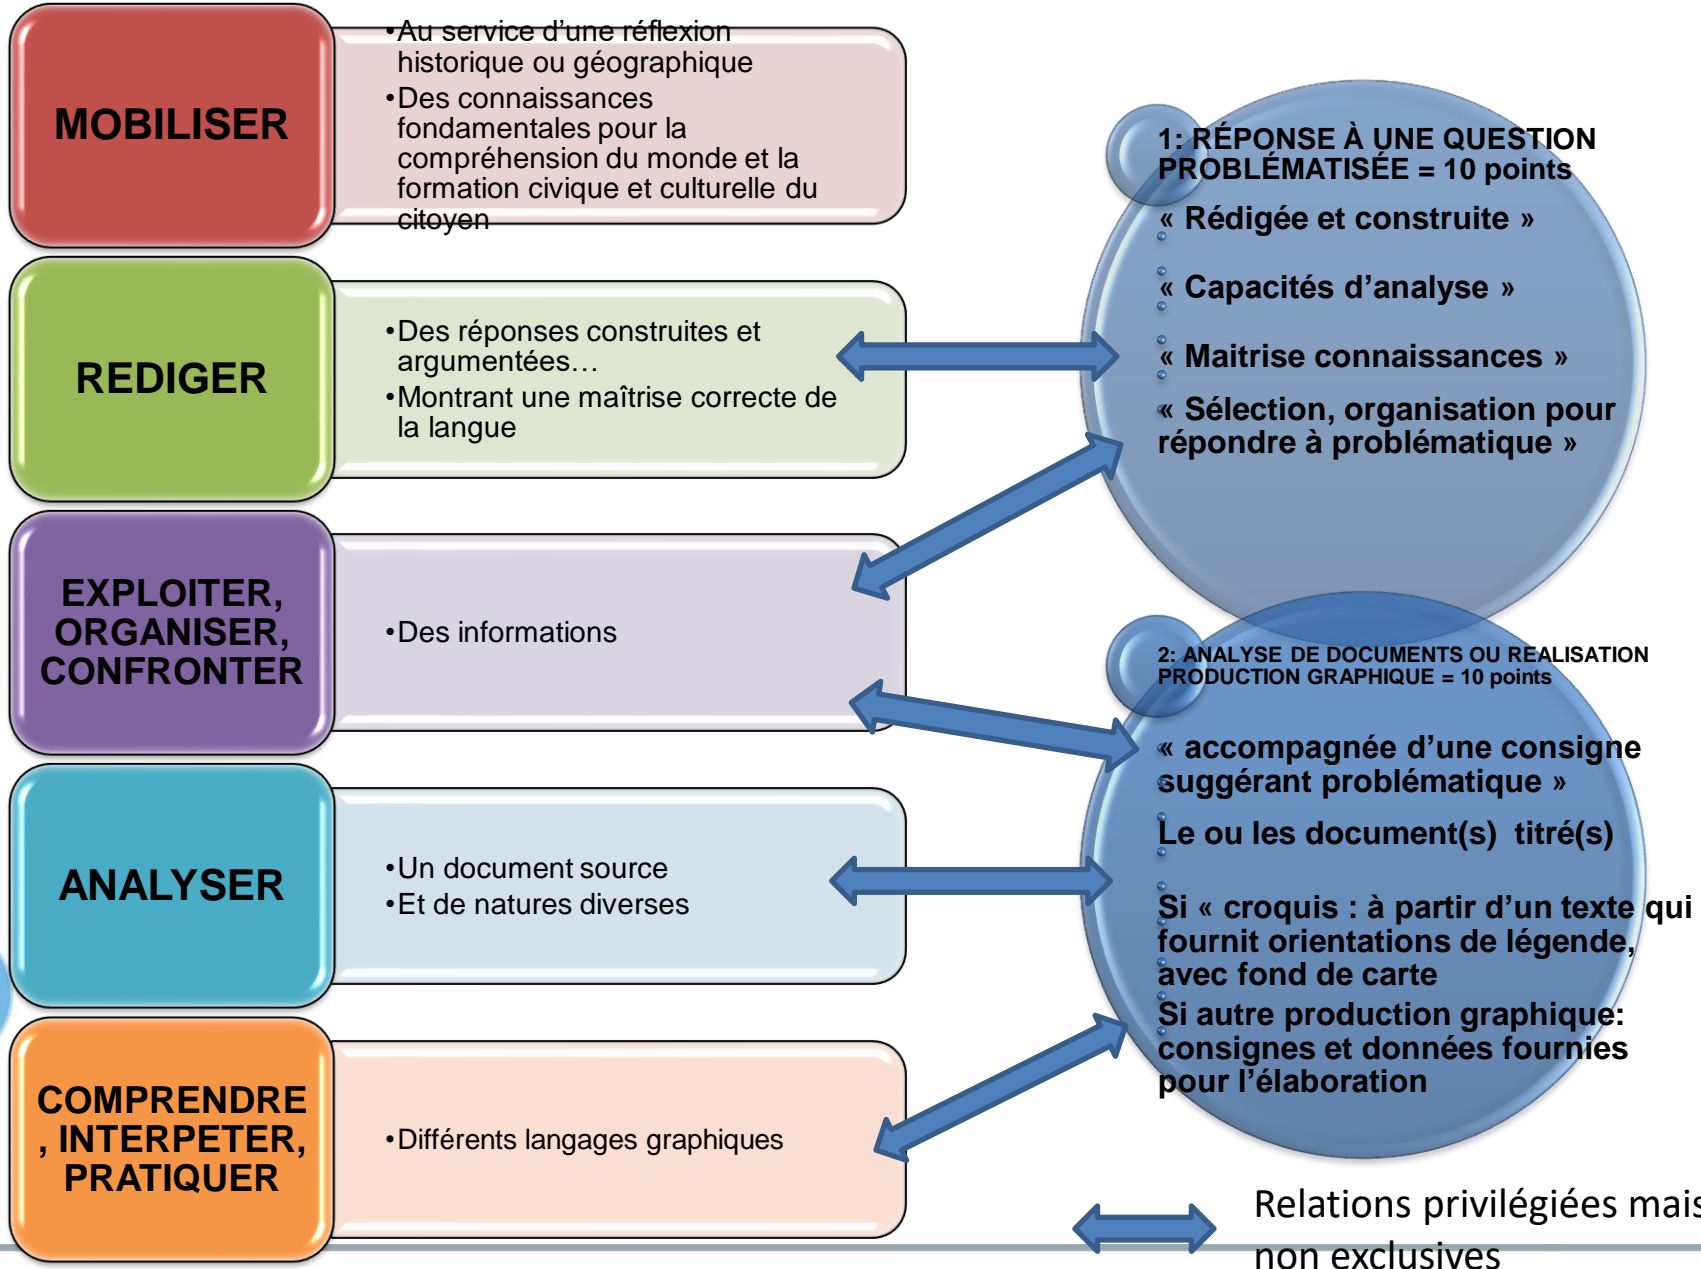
MOBILISER

•Au service d'une réflexion historique ou géographique
•Des connaissances fondamentales pour la compréhension du monde et la formation civique et culturelle du citoyen

REDIGER

•Des réponses construites et argumentées…
•Montrant une maîtrise correcte de la langue

EXPLOITER, ORGANISER, CONFRONTER

•Des informations

ANALYSER

•Un document source
•Et de natures diverses

COMPRENDRE, INTERPETER, PRATIQUER

•Différents langages graphiques

1: RÉPONSE À UNE QUESTION PROBLÉMATISÉE = 10 points

« Rédigée et construite »

« Capacités d'analyse »

« Maitrise connaissances »

« Sélection, organisation pour répondre à problématique »

2: ANALYSE DE DOCUMENTS OU REALISATION PRODUCTION GRAPHIQUE = 10 points

« accompagnée d'une consigne suggérant problématique »

Le ou les document(s) titré(s)

Si « croquis : à partir d'un texte qui fournit orientations de légende, avec fond de carte

Si autre production graphique: consignes et données fournies pour l'élaboration

Relations privilégiées mais non exclusives